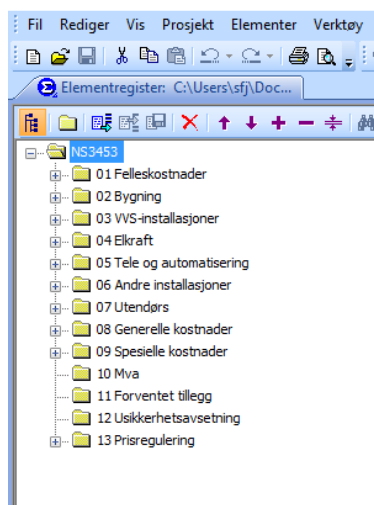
Fil Rediger Vis Prosjekt Elementer Verktøy

Elementregister: C:\Users\sfj\Doc...

NS3453
01 Felleskostnader
02 Bygning
03 VVS-installasjoner
04 Elkraft
05 Tele og automatisering
06 Andre installasjoner
07 Utendørs
08 Generelle kostnader
09 Spesielle kostnader
10 Mva
11 Forventet tillegg
12 Usikkerhetsavsetning
13 Prisregulering